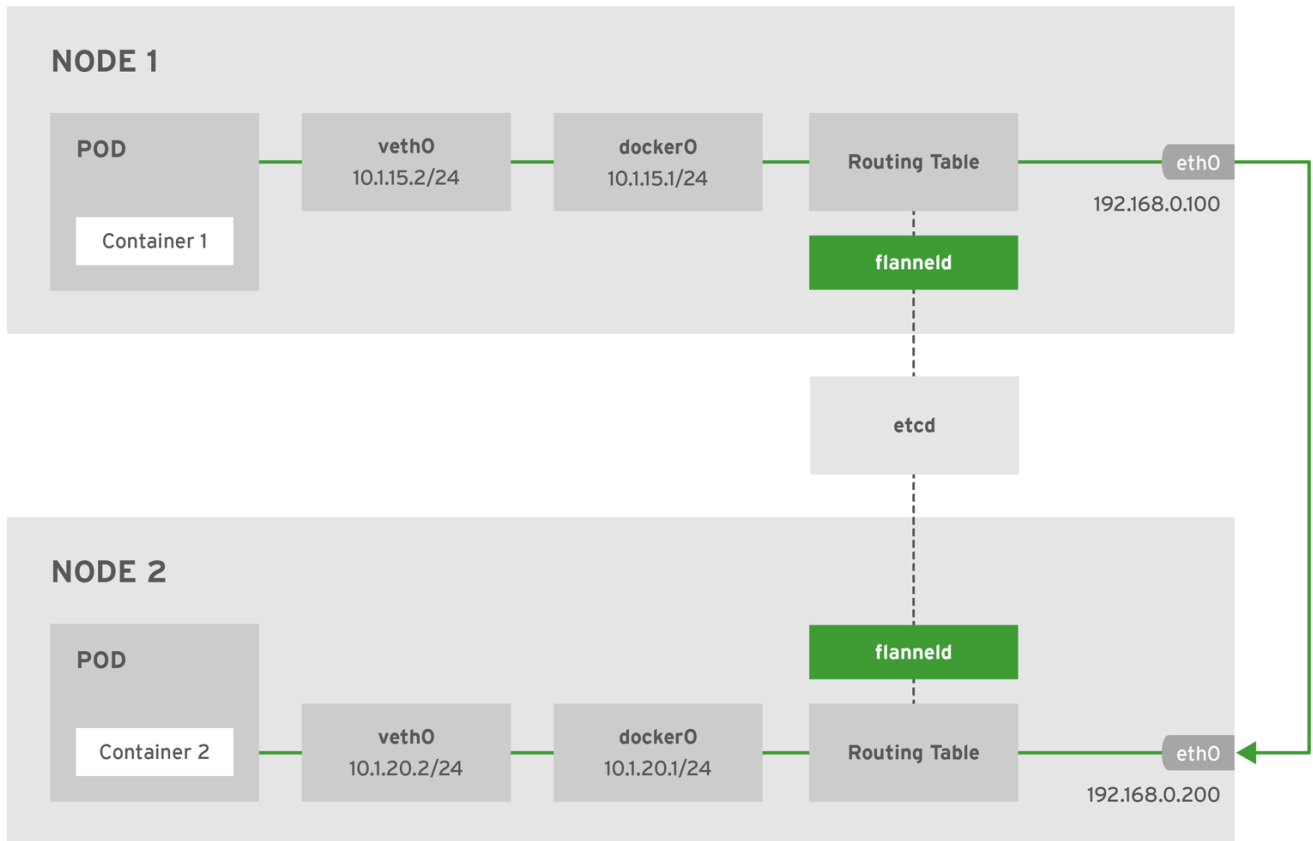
NODE 1

POD

Container 1

veth0
10.1.15.2/24

docker0
10.1.15.1/24

Routing Table

eth0

192.168.0.100

flanneld

etcd

NODE 2

POD

Container 2

veth0
10.1.20.2/24

docker0
10.1.20.1/24

flanneld

Routing Table

eth0

192.168.0.200